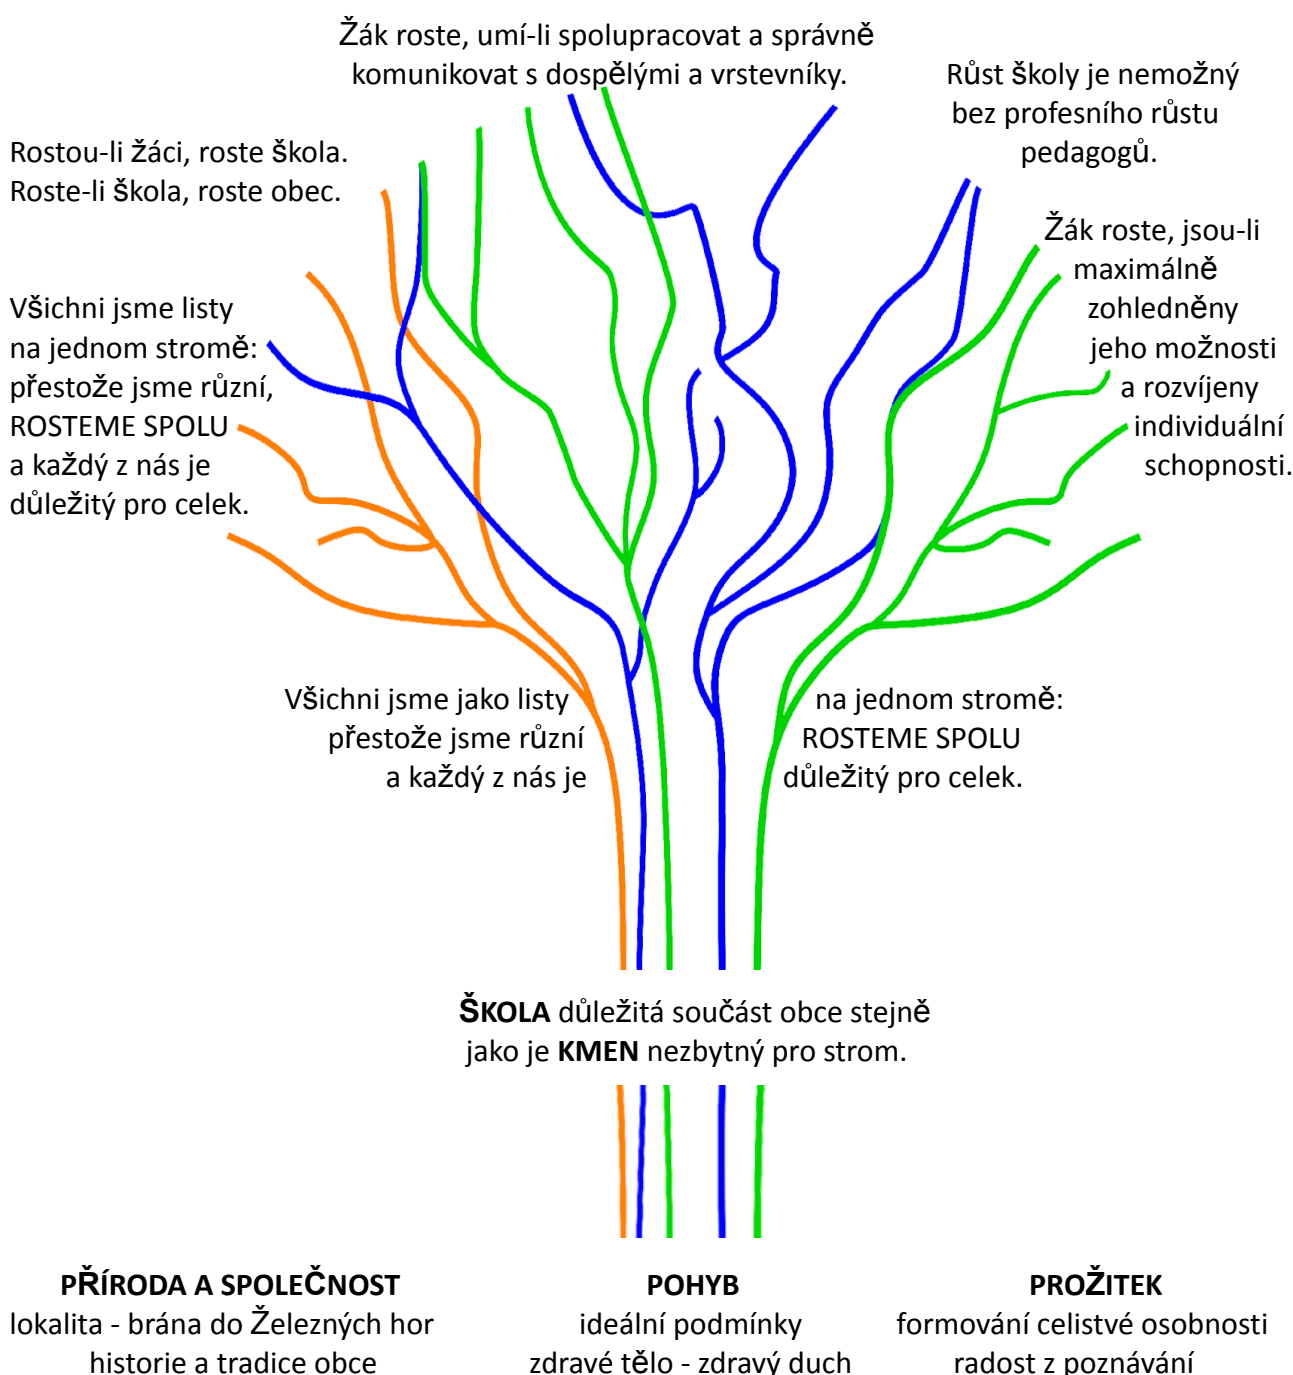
Žák roste, umí-li spolupracovat a správně komunikovat s dospělými a vrstevníky.

Růst školy je nemožný bez profesního růstu pedagogů.

Rostou-li žáci, roste škola. Roste-li škola, roste obec.

Žák roste, jsou-li maximálně zohledněny jeho možnosti a rozvíjeny individuální schopnosti.

Všichni jsme listy na jednom stromě: přestože jsme různí, ROSTEME SPOLU a každý z nás je důležitý pro celek.

Všichni jsme jako listy přestože jsme různí a každý z nás je

na jednom stromě: ROSTEME SPOLU důležitý pro celek.

**ŠKOLA** důležitá součást obce stejně jako je **KMEN** nezbytný pro strom.

**PŘÍRODA A SPOLEČNOST**
lokalita - brána do Železných hor
historie a tradice obce

**POHYB**
ideální podmínky
zdravé tělo - zdravý duch

**PROŽITEK**
formování celistvé osobnosti
radost z poznávání